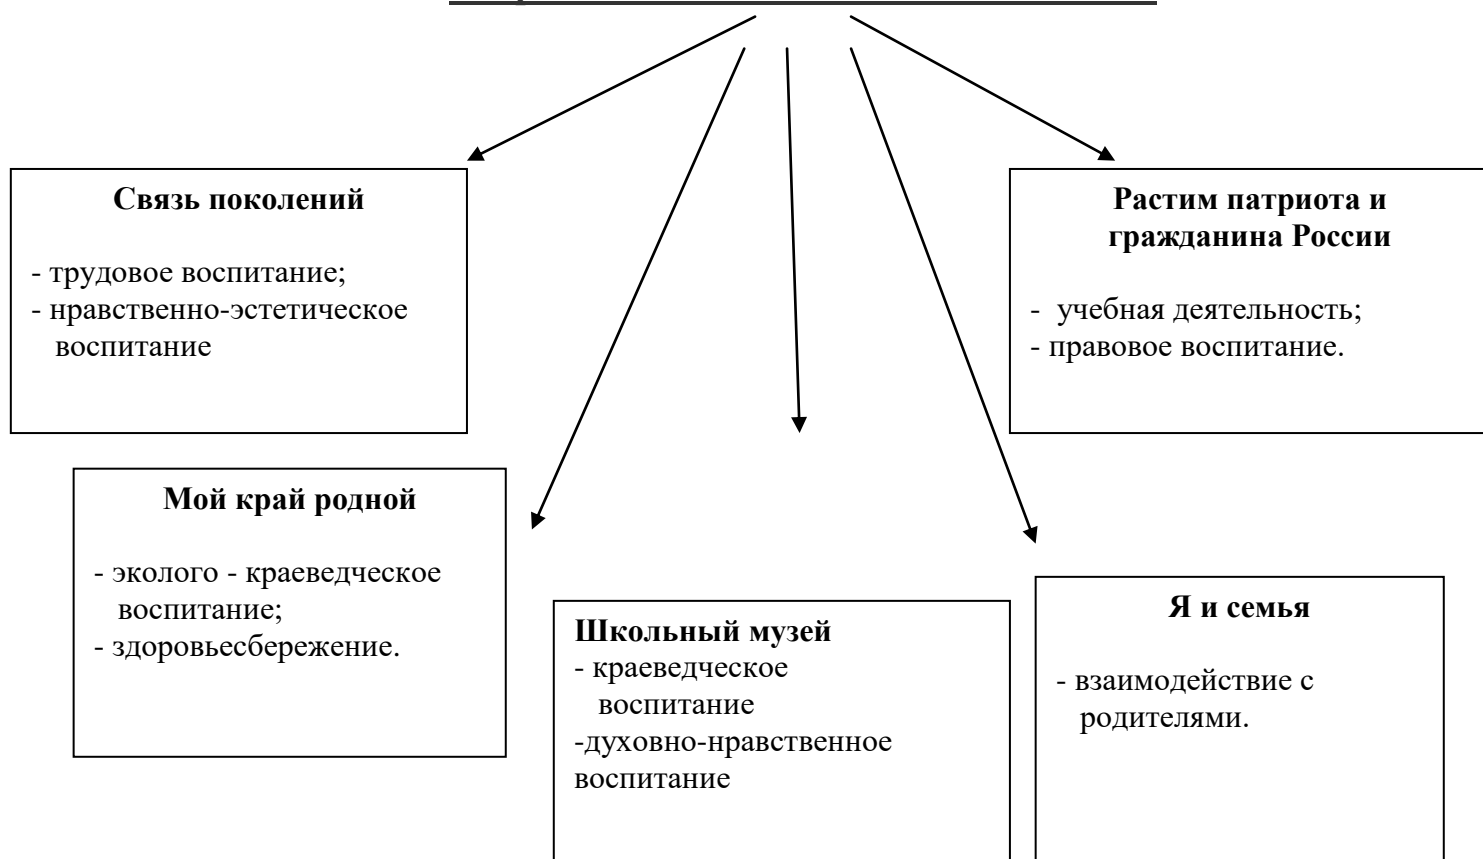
**Связь поколений**

- трудовое воспитание;
- нравственно-эстетическое воспитание

**Растим патриота и гражданина России**

- учебная деятельность;
- правовое воспитание.

**Мой край родной**

- эколого - краеведческое воспитание;
- здоровьесбережение.

**Школьный музей**
- краеведческое воспитание
-духовно-нравственное воспитание

**Я и семья**

- взаимодействие с родителями.